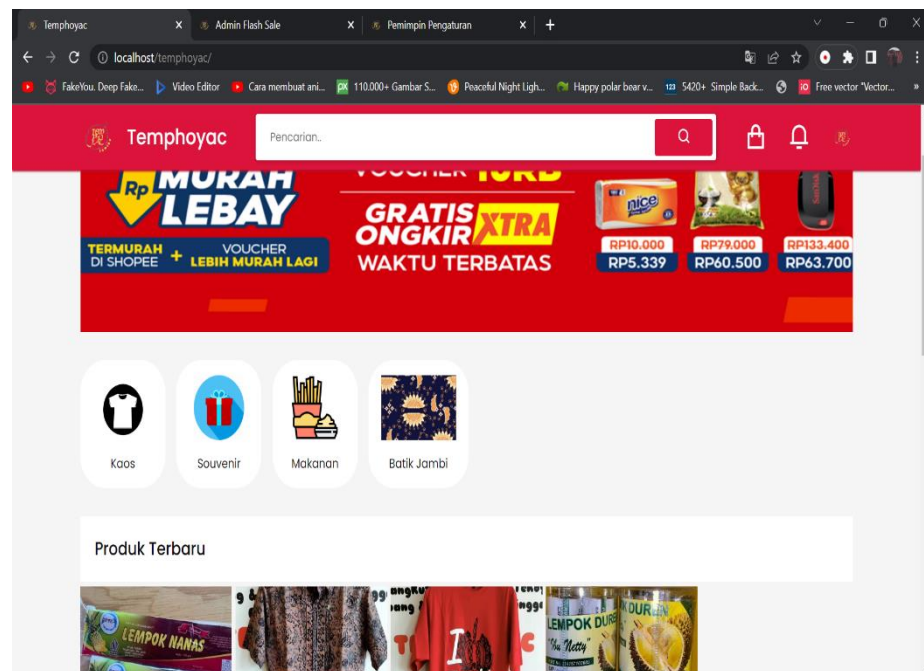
Temphoyac × Admin Flash Sale × Pemimpin Pengaturan × +

localhost/temphoyac/

FakeYou. Deep Fake... Video Editor Cara membuat ani... 110.000+ Gambar S... Peaceful Night Ligh... Happy polar bear v... 5420+ Simple Back... Free vector "Vector...

Temphoyac

Pencarian..

MURAH LEBAY

TERMURAH DI SHOPEE + VOUCHER LEBIH MURAH LAGI

GRATIS ONGKIR XTRA

WAKTU TERBATAS

RP10.000 RP5.339

RP79.000 RP60.500

RP133.400 RP63.700

Kaos

Souvenir

Makanan

Batik Jambi

Produk Terbaru

LEMPOK NANAS

LEMPOK DURIAN

DURIAN